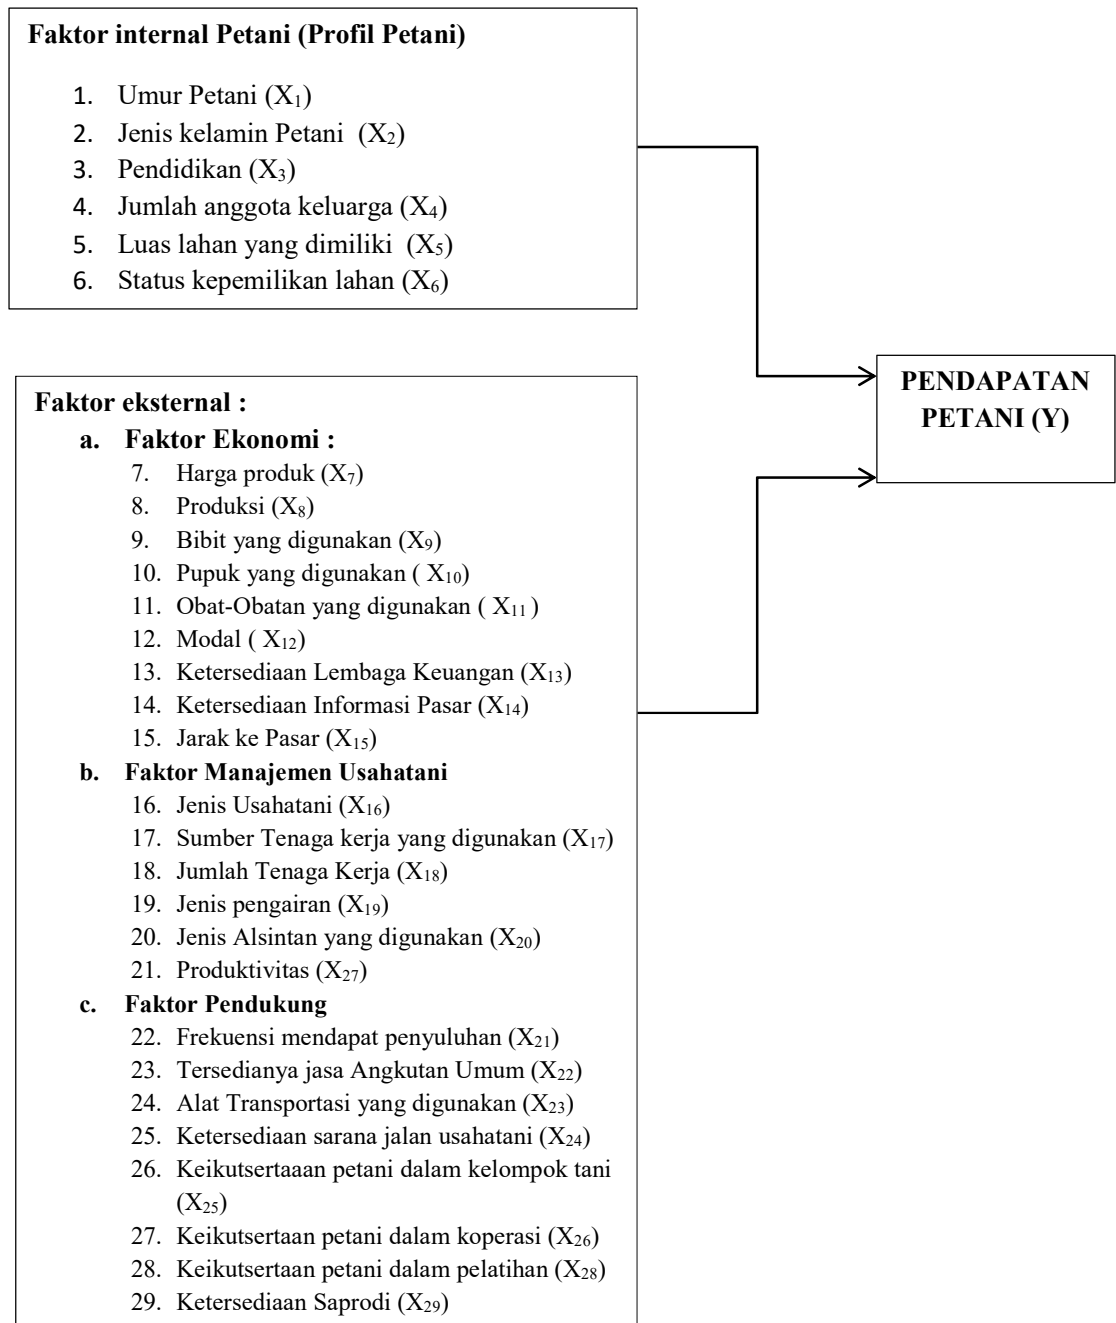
**Faktor internal Petani (Profil Petani)**

1. Umur Petani ($X_1$)
2. Jenis kelamin Petani ($X_2$)
3. Pendidikan ($X_3$)
4. Jumlah anggota keluarga ($X_4$)
5. Luas lahan yang dimiliki ($X_5$)
6. Status kepemilikan lahan ($X_6$)

**PENDAPATAN PETANI (Y)**

**Faktor eksternal :**

**a. Faktor Ekonomi :**

7. Harga produk ($X_7$)
8. Produksi ($X_8$)
9. Bibit yang digunakan ($X_9$)
10. Pupuk yang digunakan ( $X_{10}$)
11. Obat-Obatan yang digunakan ( $X_{11}$ )
12. Modal ( $X_{12}$)
13. Ketersediaan Lembaga Keuangan ($X_{13}$)
14. Ketersediaan Informasi Pasar ($X_{14}$)
15. Jarak ke Pasar ($X_{15}$)

**b. Faktor Manajemen Usahatani**

16. Jenis Usahatani ($X_{16}$)
17. Sumber Tenaga kerja yang digunakan ($X_{17}$)
18. Jumlah Tenaga Kerja ($X_{18}$)
19. Jenis pengairan ($X_{19}$)
20. Jenis Alsintan yang digunakan ($X_{20}$)
21. Produktivitas ($X_{27}$)

**c. Faktor Pendukung**

22. Frekuensi mendapat penyuluhan ($X_{21}$)
23. Tersedianya jasa Angkutan Umum ($X_{22}$)
24. Alat Transportasi yang digunakan ($X_{23}$)
25. Ketersediaan sarana jalan usahatani ($X_{24}$)
26. Keikutsertaan petani dalam kelompok tani ($X_{25}$)
27. Keikutsertaan petani dalam koperasi ($X_{26}$)
28. Keikutsertaan petani dalam pelatihan ($X_{28}$)
29. Ketersediaan Saprodi ($X_{29}$)